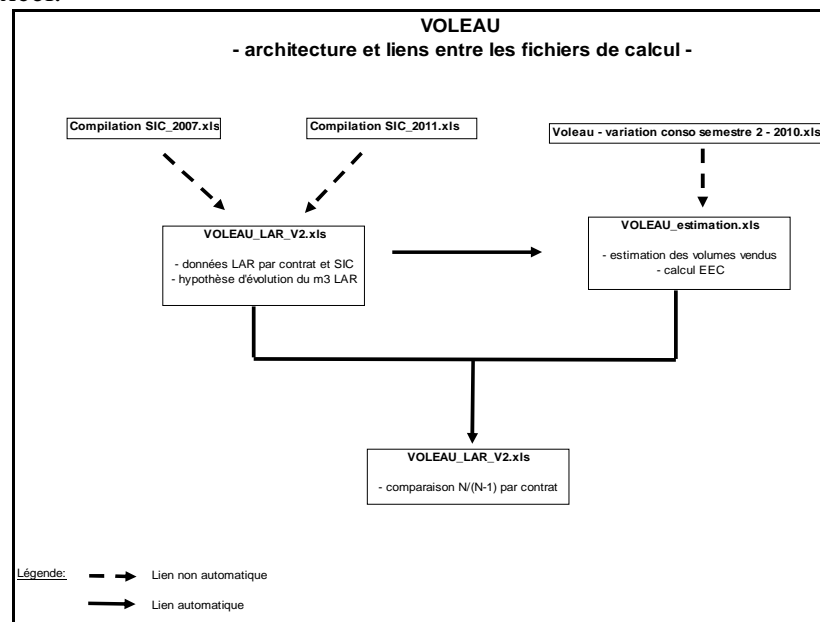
VOLEAU
- architecture et liens entre les fichiers de calcul -

Compilation SIC_2007.xls

Compilation SIC_2011.xls

Voleau - variation conso semestre 2 - 2010.xls

VOLEAU_LAR_V2.xls

- données LAR par contrat et SIC
- hypothèse d'évolution du m3 LAR

VOLEAU_estimation.xls

- estimation des volumes vendus
- calcul EEC

VOLEAU_LAR_V2.xls

- comparaison N/(N-1) par contrat

Légende:

Lien non automatique

Lien automatique